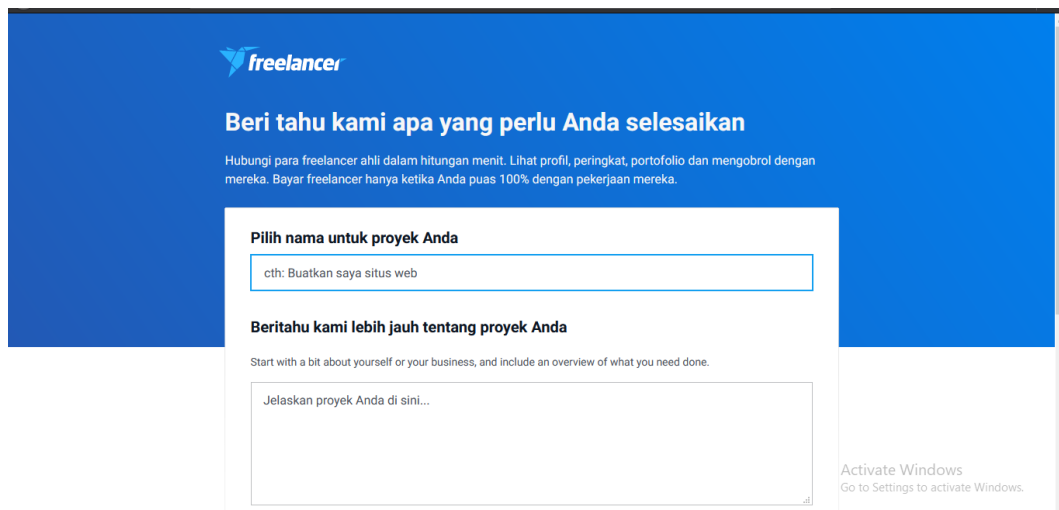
freelancer

Beri tahu kami apa yang perlu Anda selesaikan

Hubungi para freelancer ahli dalam hitungan menit. Lihat profil, peringkat, portofolio dan mengobrol dengan mereka. Bayar freelancer hanya ketika Anda puas 100% dengan pekerjaan mereka.

Pilih nama untuk proyek Anda

cth: Buatkan saya situs web

Beritahu kami lebih jauh tentang proyek Anda

Start with a bit about yourself or your business, and include an overview of what you need done.

Jelaskan proyek Anda di sini...

Activate Windows
Go to Settings to activate Windows.